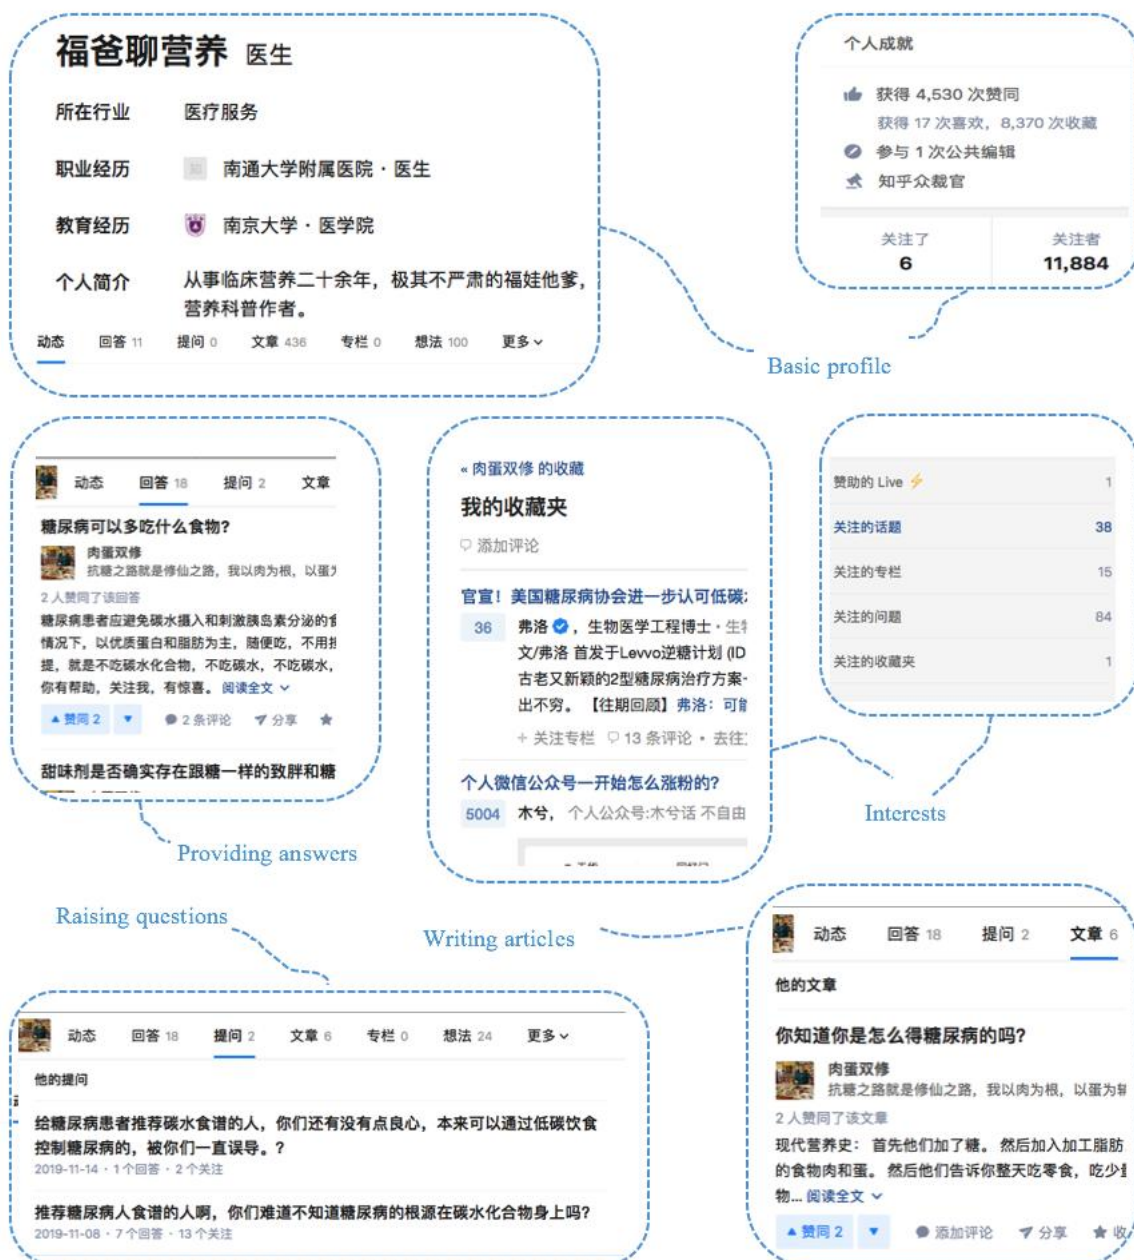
福爸聊营养 医生

所在行业 医疗服务

职业经历 南通大学附属医院 · 医生

教育经历 南京大学 · 医学院

个人简介 从事临床营养二十余年，极其不严肃的福娃他爹，营养科普作者。

动态 回答 11 提问 0 文章 436 专栏 0 想法 100 更多

个人成就

获得 4,530 次赞同

获得 17 次喜欢，8,370 次收藏

参与 1 次公共编辑

知乎众裁官

关注了 6

关注者 11,884

Basic profile

动态 回答 18 提问 2 文章

糖尿病可以多吃什么食物?

肉蛋双修

抗糖之路就是修仙之路，我以肉为根，以蛋为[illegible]

2 人赞同了该回答

糖尿病患者应避免碳水摄入和刺激胰岛素分泌的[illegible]情况下，以优质蛋白和脂肪为主，随便吃，不用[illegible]提，就是不吃碳水化合物，不吃碳水，不吃碳水，你有帮助，关注我，有惊喜。阅读全文

▲赞同 2 ▼ 2 条评论 分享

甜味剂是否确实存在跟糖一样的致胖和糖

Providing answers

« 肉蛋双修 的收藏

我的收藏夹

添加评论

官宣！美国糖尿病协会进一步认可低碳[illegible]

36 弗洛，生物医学工程博士 · 生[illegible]

文/弗洛 首发于Levvo逆糖计划 (ID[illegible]

古老又新颖的2型糖尿病治疗方案-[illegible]

出不穷。【往期回顾】弗洛：可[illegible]

+ 关注专栏 13 条评论 · 去往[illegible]

个人微信公众号一开始怎么涨粉的?

5004 木兮，个人公众号:木兮话 不自由

赞助的 Live 1

关注的话题 38

关注的专栏 15

关注的问题 84

关注的收藏夹 1

Interests

Raising questions

Writing articles

动态 回答 18 提问 2 文章 6 专栏 0 想法 24 更多

他的提问

给糖尿病患者推荐碳水食谱的人，你们还有没有点良心，本来可以通过低碳饮食控制糖尿病的，被你们一直误导。?

2019-11-14 · 1 个回答 · 2 个关注

推荐糖尿病人食谱的人啊，你们难道不知道糖尿病的根源在碳水化合物身上吗?

2019-11-08 · 7 个回答 · 13 个关注

动态 回答 18 提问 2 文章 6

他的文章

你知道你是怎么得糖尿病的吗?

肉蛋双修

抗糖之路就是修仙之路，我以肉为根，以蛋为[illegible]

2 人赞同了该文章

现代营养史：首先他们加了糖。然后加入加工脂肪的食物肉和蛋。然后他们告诉你整天吃零食，吃少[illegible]物... 阅读全文

▲赞同 2 ▼ 添加评论 分享 收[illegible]